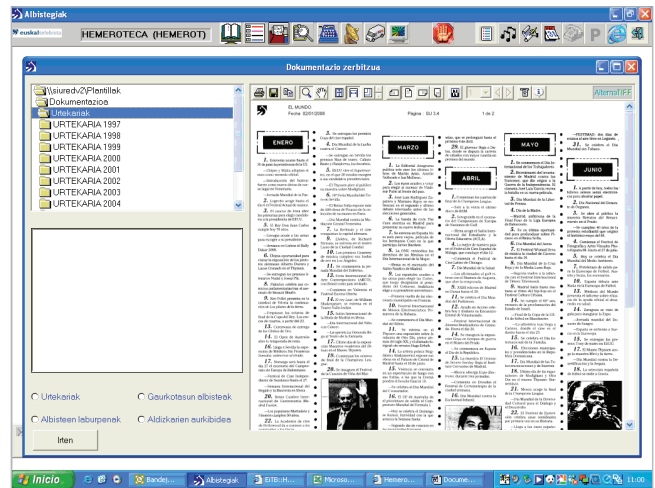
Albistegiak

euskal telebista

HEMEROTECA (HEMEROT)

Dokumentazio zerbitzua

\\siuredv2\Plantillak
Dokumentazioa
Urtekarak
URTEKARIA 1997
URTEKARIA 1998
URTEKARIA 1999
URTEKARIA 2000
URTEKARIA 2001
URTEKARIA 2002
URTEKARIA 2003
URTEKARIA 2004

Urtekariak
Gaurkotasun albisteak
Albisteen laburpenak
Aldizkarien aurkibidea

Irten

AlternaTIFF

EL MUNDO
Fecha: 02/01/2005
Página: SU 2-4
1 de 2

ENERO
MARZO
ABRIL
MAYO
JUNIO

Inicio
Bandej...
Albistegiak
EITB\ H...
Microso...
Hemero...
Docume...
11:00